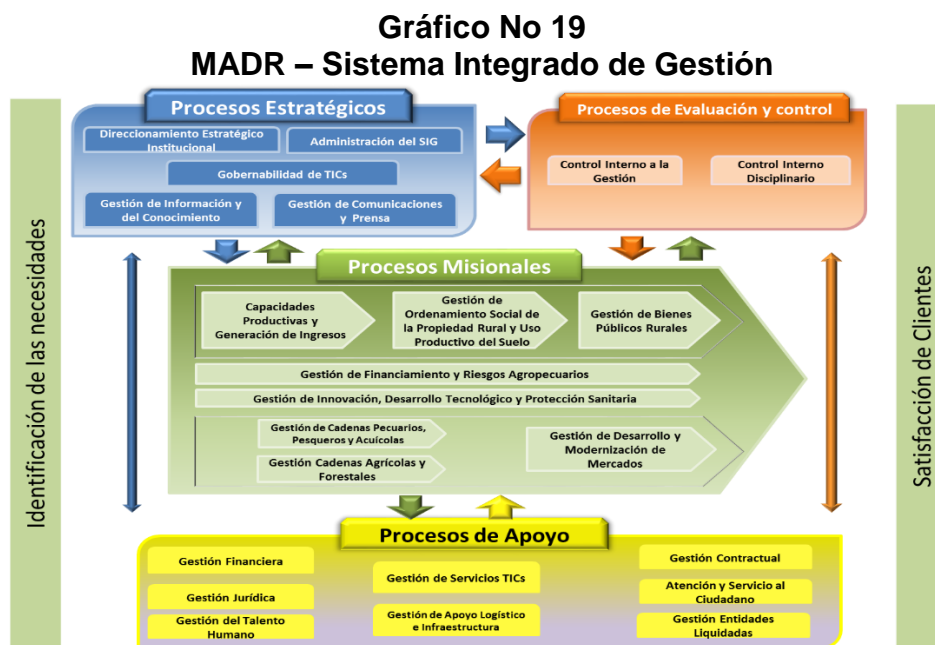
Gráfico No 19
MADR – Sistema Integrado de Gestión

Identificación de las necesidades

Procesos Estratégicos

Direccionamiento Estratégico Institucional

Administración del SIG

Gobernabilidad de TICs

Gestión de Información y del Conocimiento

Gestión de Comunicaciones y Prensa

Procesos de Evaluación y control

Control Interno a la Gestión

Control Interno Disciplinario

Procesos Misionales

Capacidades Productivas y Generación de Ingresos

Gestión de Ordenamiento Social de la Propiedad Rural y Uso Productivo del Suelo

Gestión de Bienes Públicos Rurales

Gestión de Financiamiento y Riesgos Agropecuarios

Gestión de Innovación, Desarrollo Tecnológico y Protección Sanitaria

Gestión de Cadenas Pecuarios, Pesqueros y Acuícolas

Gestión Cadenas Agrícolas y Forestales

Gestión de Desarrollo y Modernización de Mercados

Procesos de Apoyo

Gestión Financiera

Gestión Jurídica

Gestión del Talento Humano

Gestión de Servicios TICs

Gestión de Apoyo Logístico e Infraestructura

Gestión Contractual

Atención y Servicio al Ciudadano

Gestión Entidades Liquidadas

Satisfacción de Clientes